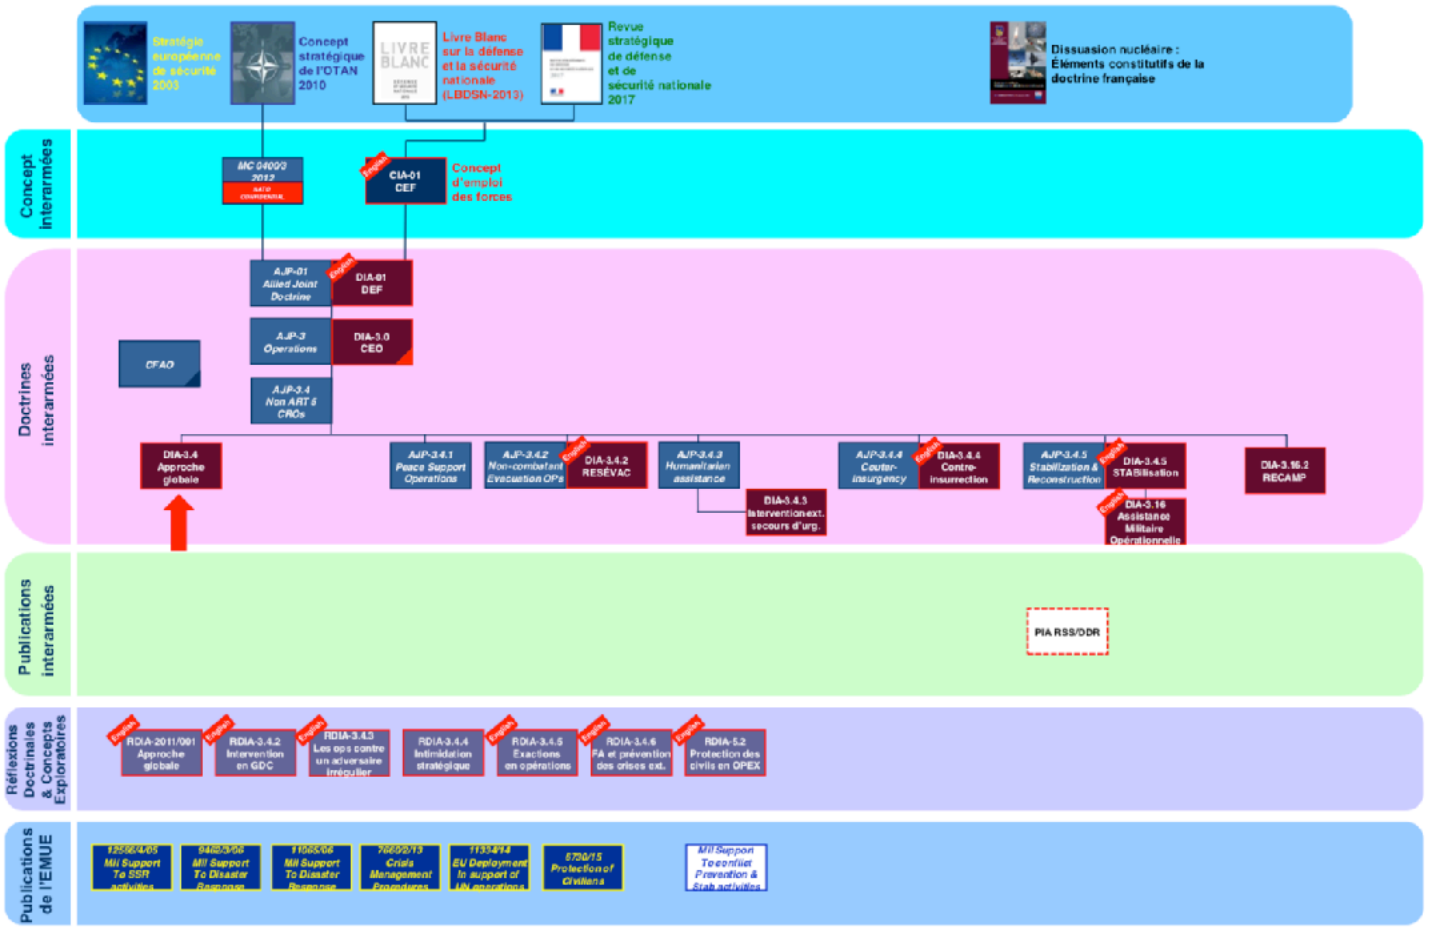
Stratégie européenne de sécurité 2003

Concept stratégique de l'OTAN 2010

LIVRE BLANC

Livre Blanc sur la défense et la sécurité nationale (LBDSN-2013)

Revue stratégique de défense et de sécurité nationale 2017

Dissuasion nucléaire : Éléments constitutifs de la doctrine française

Concept interarmées

MC 0400/3 2012 NATO CONFIDENTIAL

English CIA-01 CEF

Concept d'emploi des forces

Doctrines interarmées

AJP-01 Allied Joint Doctrine

English DIA-01 DEF

AJP-3 Operations

DIA-3.0 CEO

CFAO

AJP-3.4 Non ART 5 CROs

DIA-3.4 Approche globale

AJP-3.4.1 Peace Support Operations

AJP-3.4.2 Non-combatant Evacuation OPs

English DIA-3.4.2 RESÉVAC

AJP-3.4.3 Humanitarian assistance

DIA-3.4.3 Intervention ext. secours d'urg.

AJP-3.4.4 Couter-insurgency

English DIA-3.4.4 Contre-insurrection

AJP-3.4.5 Stabilization & Reconstruction

English DIA-3.4.5 STABilisation

English DIA-3.16 Assistance Militaire Opérationnelle

DIA-3.15.2 RECAMP

Publications interarmées

PIA RSS/DDR

Réflexions Doctrinales & Concepts Exploratoires

English RDIA-2011/001 Approche globale

English RDIA-3.4.2 Intervention en GDC

English RDIA-3.4.3 Les ops contre un adversaire irrégulier

RDIA-3.4.4 Intimidation stratégique

English RDIA-3.4.5 Exactions en opérations

English RDIA-3.4.6 FA et prévention des crises ext.

English RDIA-5.2 Protection des civils en OPEX

Publications de l'EMUE

12566/4/05 Mil Support To SSR activities

9462/3/06 Mil Support To Disaster Response

11065/06 Mil Support To Disaster Response

7660/2/13 Crisis Management Procedures

11334/14 EU Deployment In support of UN operations

5730/15 Protection of Civilians

Mil Support To conflict Prevention & Stab activities